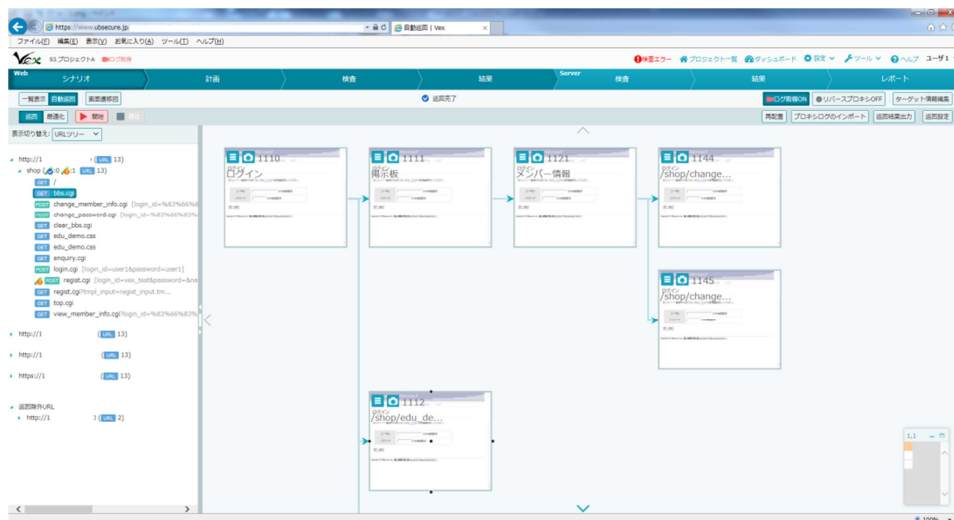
https://www.ubsecure.jp
自動巡回 | Vex

ファイル(F) 編集(E) 表示(V) お気に入り(A) ツール(T) ヘルプ(H)

Vex 93.プロジェクトA ログ取得

検査エラー プロジェクト一覧 ダッシュボード 設定 ツール ヘルプ ユーザ1

Web
シナリオ 計画 検査 結果
Server
検査 結果 レポート

一覧表示 自動巡回 画面遷移図
巡回完了
ログ取得ON リバースプロキシOFF ターゲット情報編集

巡回 最適化 開始 停止
再配置 プロキシログのインポート 巡回結果出力 巡回設定

表示切り替え: URLツリー

http://1 URL 13
shop 0 1 URL 13
GET /
GET bbs.cgi
POST change_member_info.cgi [login_id=%83%66%8
POST change_password.cgi [login_id=%83%66%8
GET clear_bbs.cgi
GET edu_demo.css
GET edu_demo.css
GET enquiry.cgi
POST login.cgi [login_id=user1&password=user1]
POST regist.cgi [login_id=vex_test&password=&ne
GET regist.cgi?mpi_input=regist_input.tm...
GET top.cgi
GET view_member_info.cgi?login_id=%83%66%8
http://1 URL 13
http://1 URL 13
https://1 URL 13

巡回除外URL
http://1 3 URL 2

1110 ログイン
1111 掲示板
1121 メンバー情報
1144 /shop/change...
1145 /shop/change...
1112 /shop/edu_de...

1,1